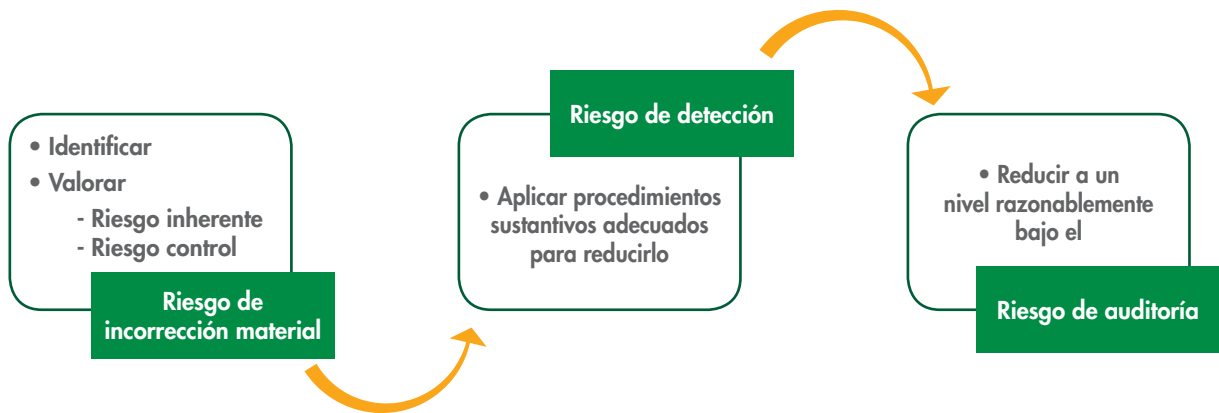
• Identificar
• Valorar
- Riesgo inherente
- Riesgo control

Riesgo de incorrección material

Riesgo de detección

• Aplicar procedimientos sustantivos adecuados para reducirlo

• Reducir a un nivel razonablemente bajo el

Riesgo de auditoría